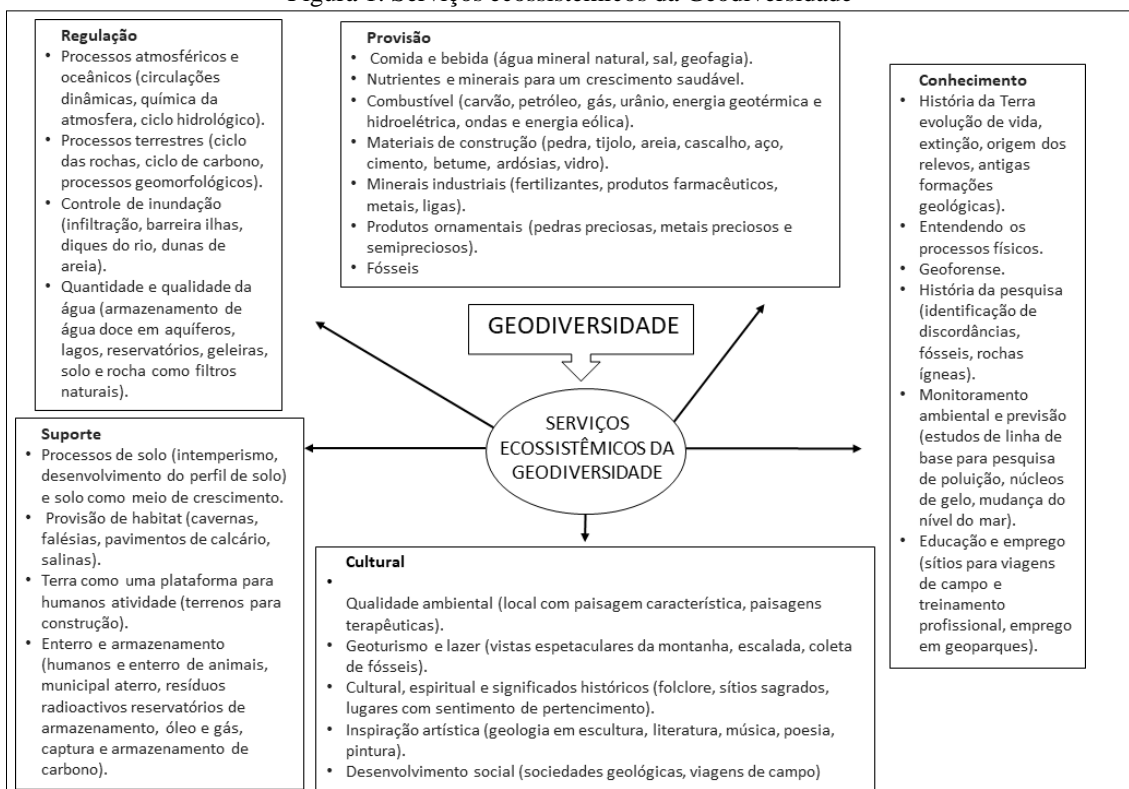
Figura 1: Serviços ecossistêmicos da Geodiversidade

**Regulação**
- Processos atmosféricos e oceânicos (circulações dinâmicas, química da atmosfera, ciclo hidrológico).
- Processos terrestres (ciclo das rochas, ciclo de carbono, processos geomorfológicos).
- Controle de inundação (infiltração, barreira ilhas, diques do rio, dunas de areia).
- Quantidade e qualidade da água (armazenamento de água doce em aquíferos, lagos, reservatórios, geleiras, solo e rocha como filtros naturais).

**Provisão**
- Comida e bebida (água mineral natural, sal, geofagia).
- Nutrientes e minerais para um crescimento saudável.
- Combustível (carvão, petróleo, gás, urânio, energia geotérmica e hidroelétrica, ondas e energia eólica).
- Materiais de construção (pedra, tijolo, areia, cascalho, aço, cimento, betume, ardósias, vidro).
- Minerais industriais (fertilizantes, produtos farmacêuticos, metais, ligas).
- Produtos ornamentais (pedras preciosas, metais preciosos e semipreciosos).
- Fósseis

**Conhecimento**
- História da Terra evolução de vida, extinção, origem dos relevos, antigas formações geológicas).
- Entendendo os processos físicos.
- Geoforense.
- História da pesquisa (identificação de discordâncias, fósseis, rochas ígneas).
- Monitoramento ambiental e previsão (estudos de linha de base para pesquisa de poluição, núcleos de gelo, mudança do nível do mar).
- Educação e emprego (sítios para viagens de campo e treinamento profissional, emprego em geoparques).

GEODIVERSIDADE

SERVIÇOS ECOSSISTÊMICOS DA GEODIVERSIDADE

**Suporte**
- Processos de solo (intemperismo, desenvolvimento do perfil de solo) e solo como meio de crescimento.
- Provisão de habitat (cavernas, falésias, pavimentos de calcário, salinas).
- Terra como uma plataforma para humanos atividade (terrenos para construção).
- Enterro e armazenamento (humanos e enterro de animais, municipal aterro, resíduos radioactivos reservatórios de armazenamento, óleo e gás, captura e armazenamento de carbono).

**Cultural**
- Qualidade ambiental (local com paisagem característica, paisagens terapêuticas).
- Geoturismo e lazer (vistas espetaculares da montanha, escalada, coleta de fósseis).
- Cultural, espiritual e significados históricos (folclore, sítios sagrados, lugares com sentimento de pertencimento).
- Inspiração artística (geologia em escultura, literatura, música, poesia, pintura).
- Desenvolvimento social (sociedades geológicas, viagens de campo)